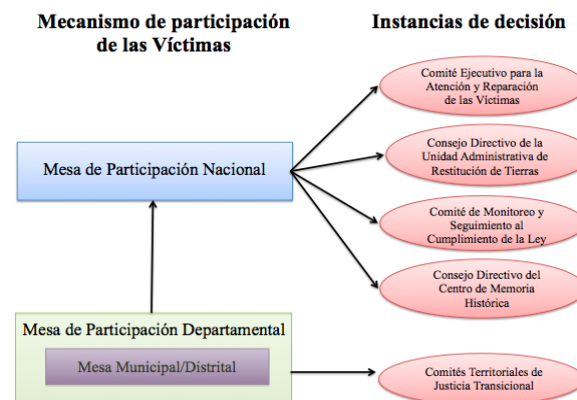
Mecanismo de participación de las Víctimas

Instancias de decisión

Mesa de Participación Nacional

Comité Ejecutivo para la Atención y Reparación de las Víctimas

Consejo Directivo de la Unidad Administrativa de Restitución de Tierras

Comité de Monitoreo y Seguimiento al Cumplimiento de la Ley

Consejo Directivo del Centro de Memoria Histórica

Mesa de Participación Departamental

Mesa Municipal/Distrital

Comités Territoriales de Justicia Transicional